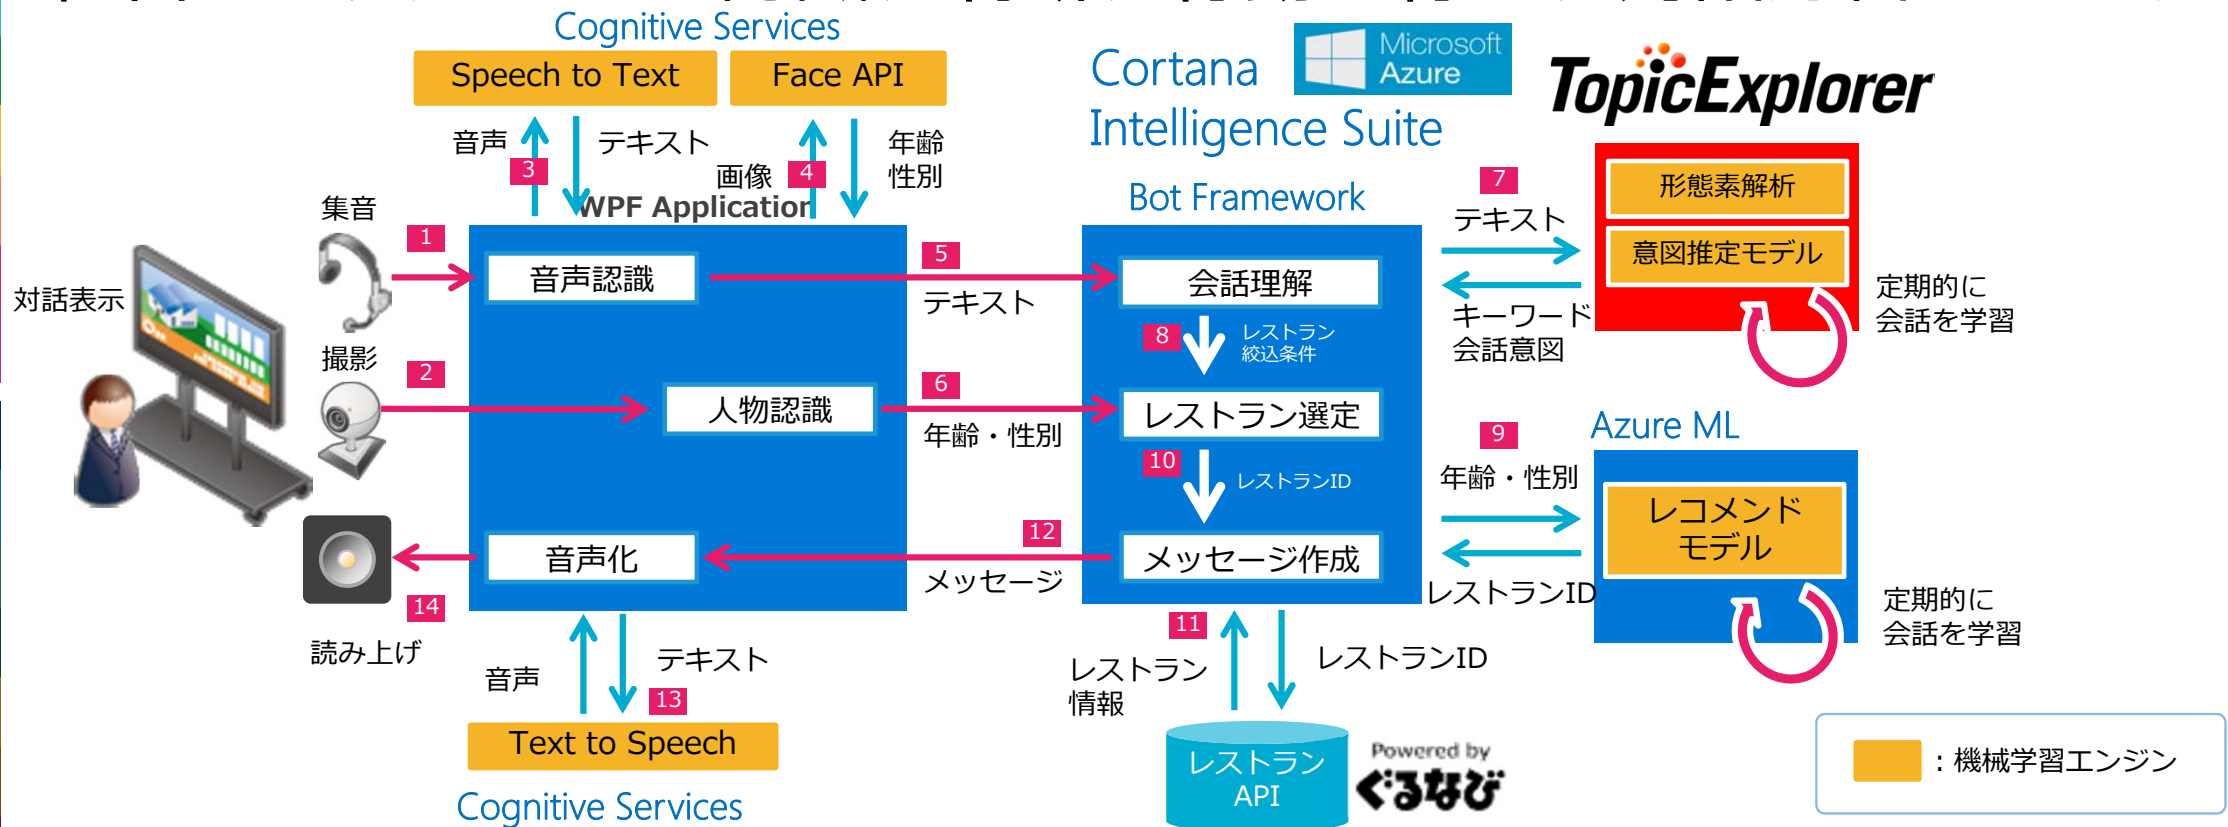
Cognitive Services

Speech to Text

Face API

音声

3

テキスト

画像

4

年齢
性別

WPF Application

Cortana Intelligence Suite

Microsoft Azure

TopicExplorer

Bot Framework

集音

1

対話表示

撮影

2

音声認識

5

テキスト

会話理解

8

レストラン
絞込条件

人物認識

6

年齢・性別

レストラン選定

10

レストランID

音声化

12

メッセージ

メッセージ作成

14

読み上げ

7

テキスト

形態素解析

意図推定モデル

キーワード
会話意図

定期的に
会話を学習

Azure ML

9

年齢・性別

レコメンド
モデル

レストランID

定期的に
会話を学習

音声

テキスト

13

Text to Speech

Cognitive Services

11

レストラン
情報

レストランID

レストラン
API

Powered by
ぐるなび

：機械学習エンジン